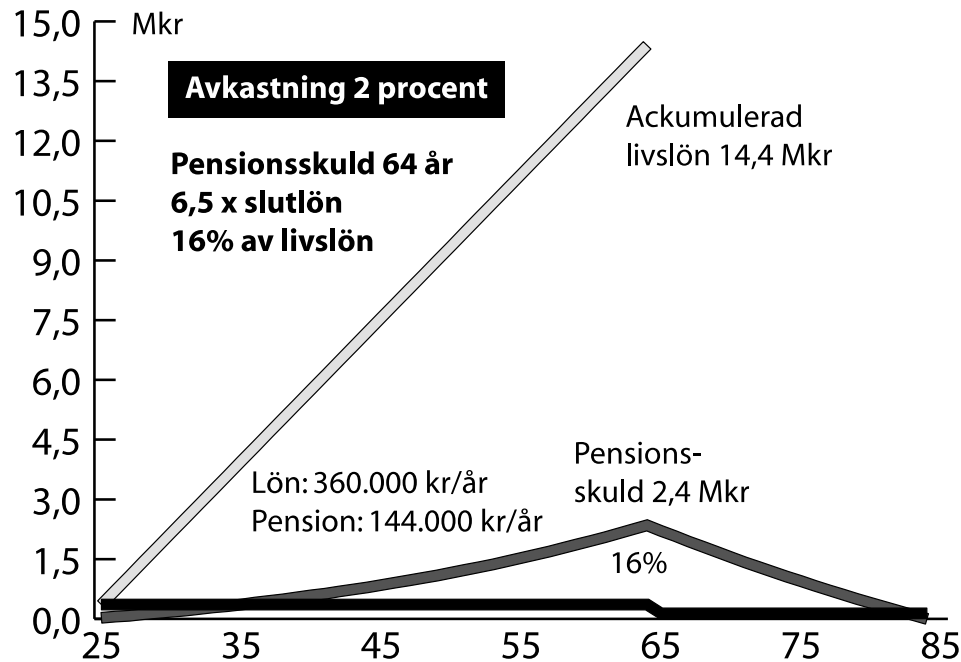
Mkr

Avkastning 2 procent

Pensionsskuld 64 år
6,5 x slutlön
16% av livslön

Ackumulerad livslön 14,4 Mkr

Pensionsskuld 2,4 Mkr

Lön: 360.000 kr/år
Pension: 144.000 kr/år

16%

15,0
13,5
12,0
10,5
9,0
7,5
6,0
4,5
3,0
1,5
0,0

25
35
45
55
65
75
85